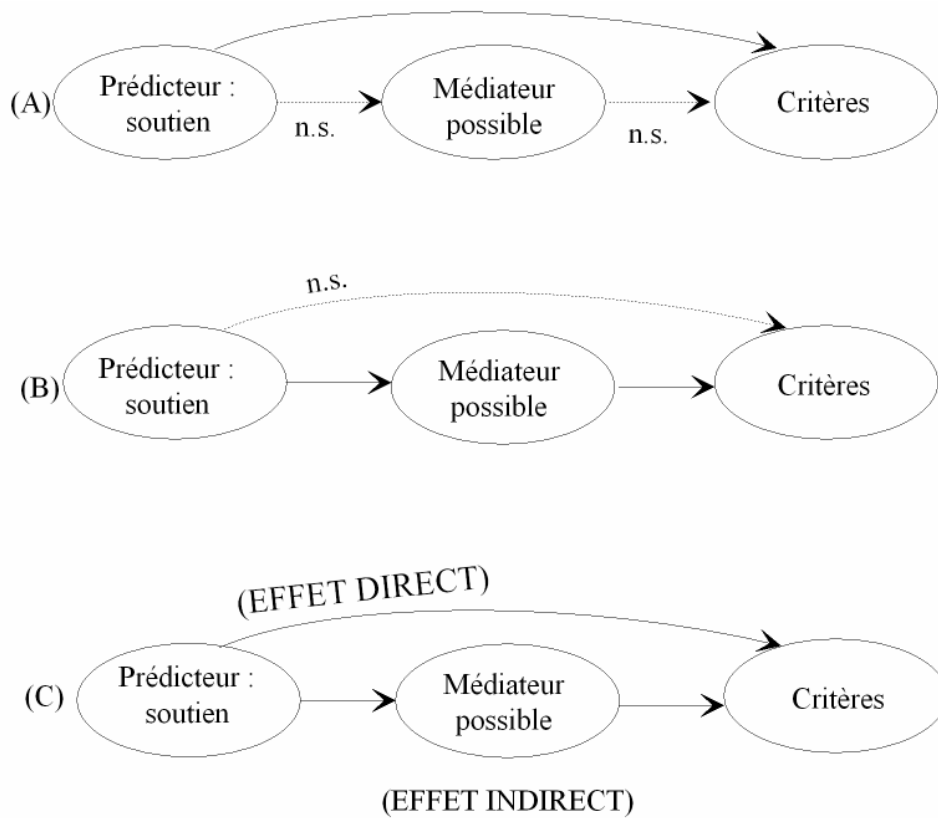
(A) Prédicteur : soutien

n.s.

Médiateur possible

n.s.

Critères

n.s.

(B) Prédicteur : soutien

Médiateur possible

Critères

(EFFET DIRECT)

(C) Prédicteur : soutien

Médiateur possible

Critères

(EFFET INDIRECT)